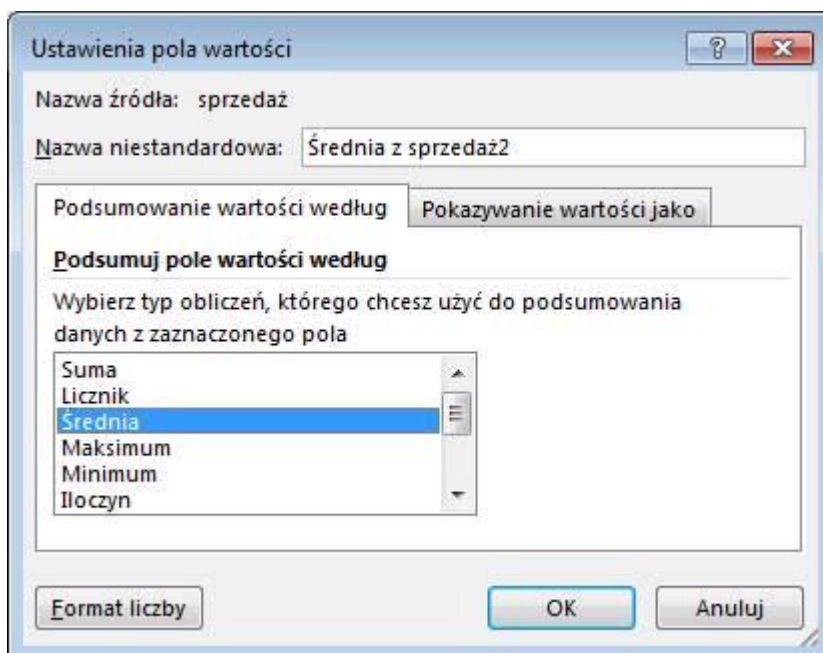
Ustawienia pola wartości

?

Nazwa źródła: sprzedaż

Nazwa niestandardowa: Średnia z sprzedaż2

Podsumowanie wartości według

Pokazywanie wartości jako

Podsumuj pole wartości według

Wybierz typ obliczeń, którego chcesz użyć do podsumowania danych z zaznaczonego pola

Suma
Licznik
Średnia
Maksimum
Minimum
Iloczyn

Format liczby

OK

Anuluj